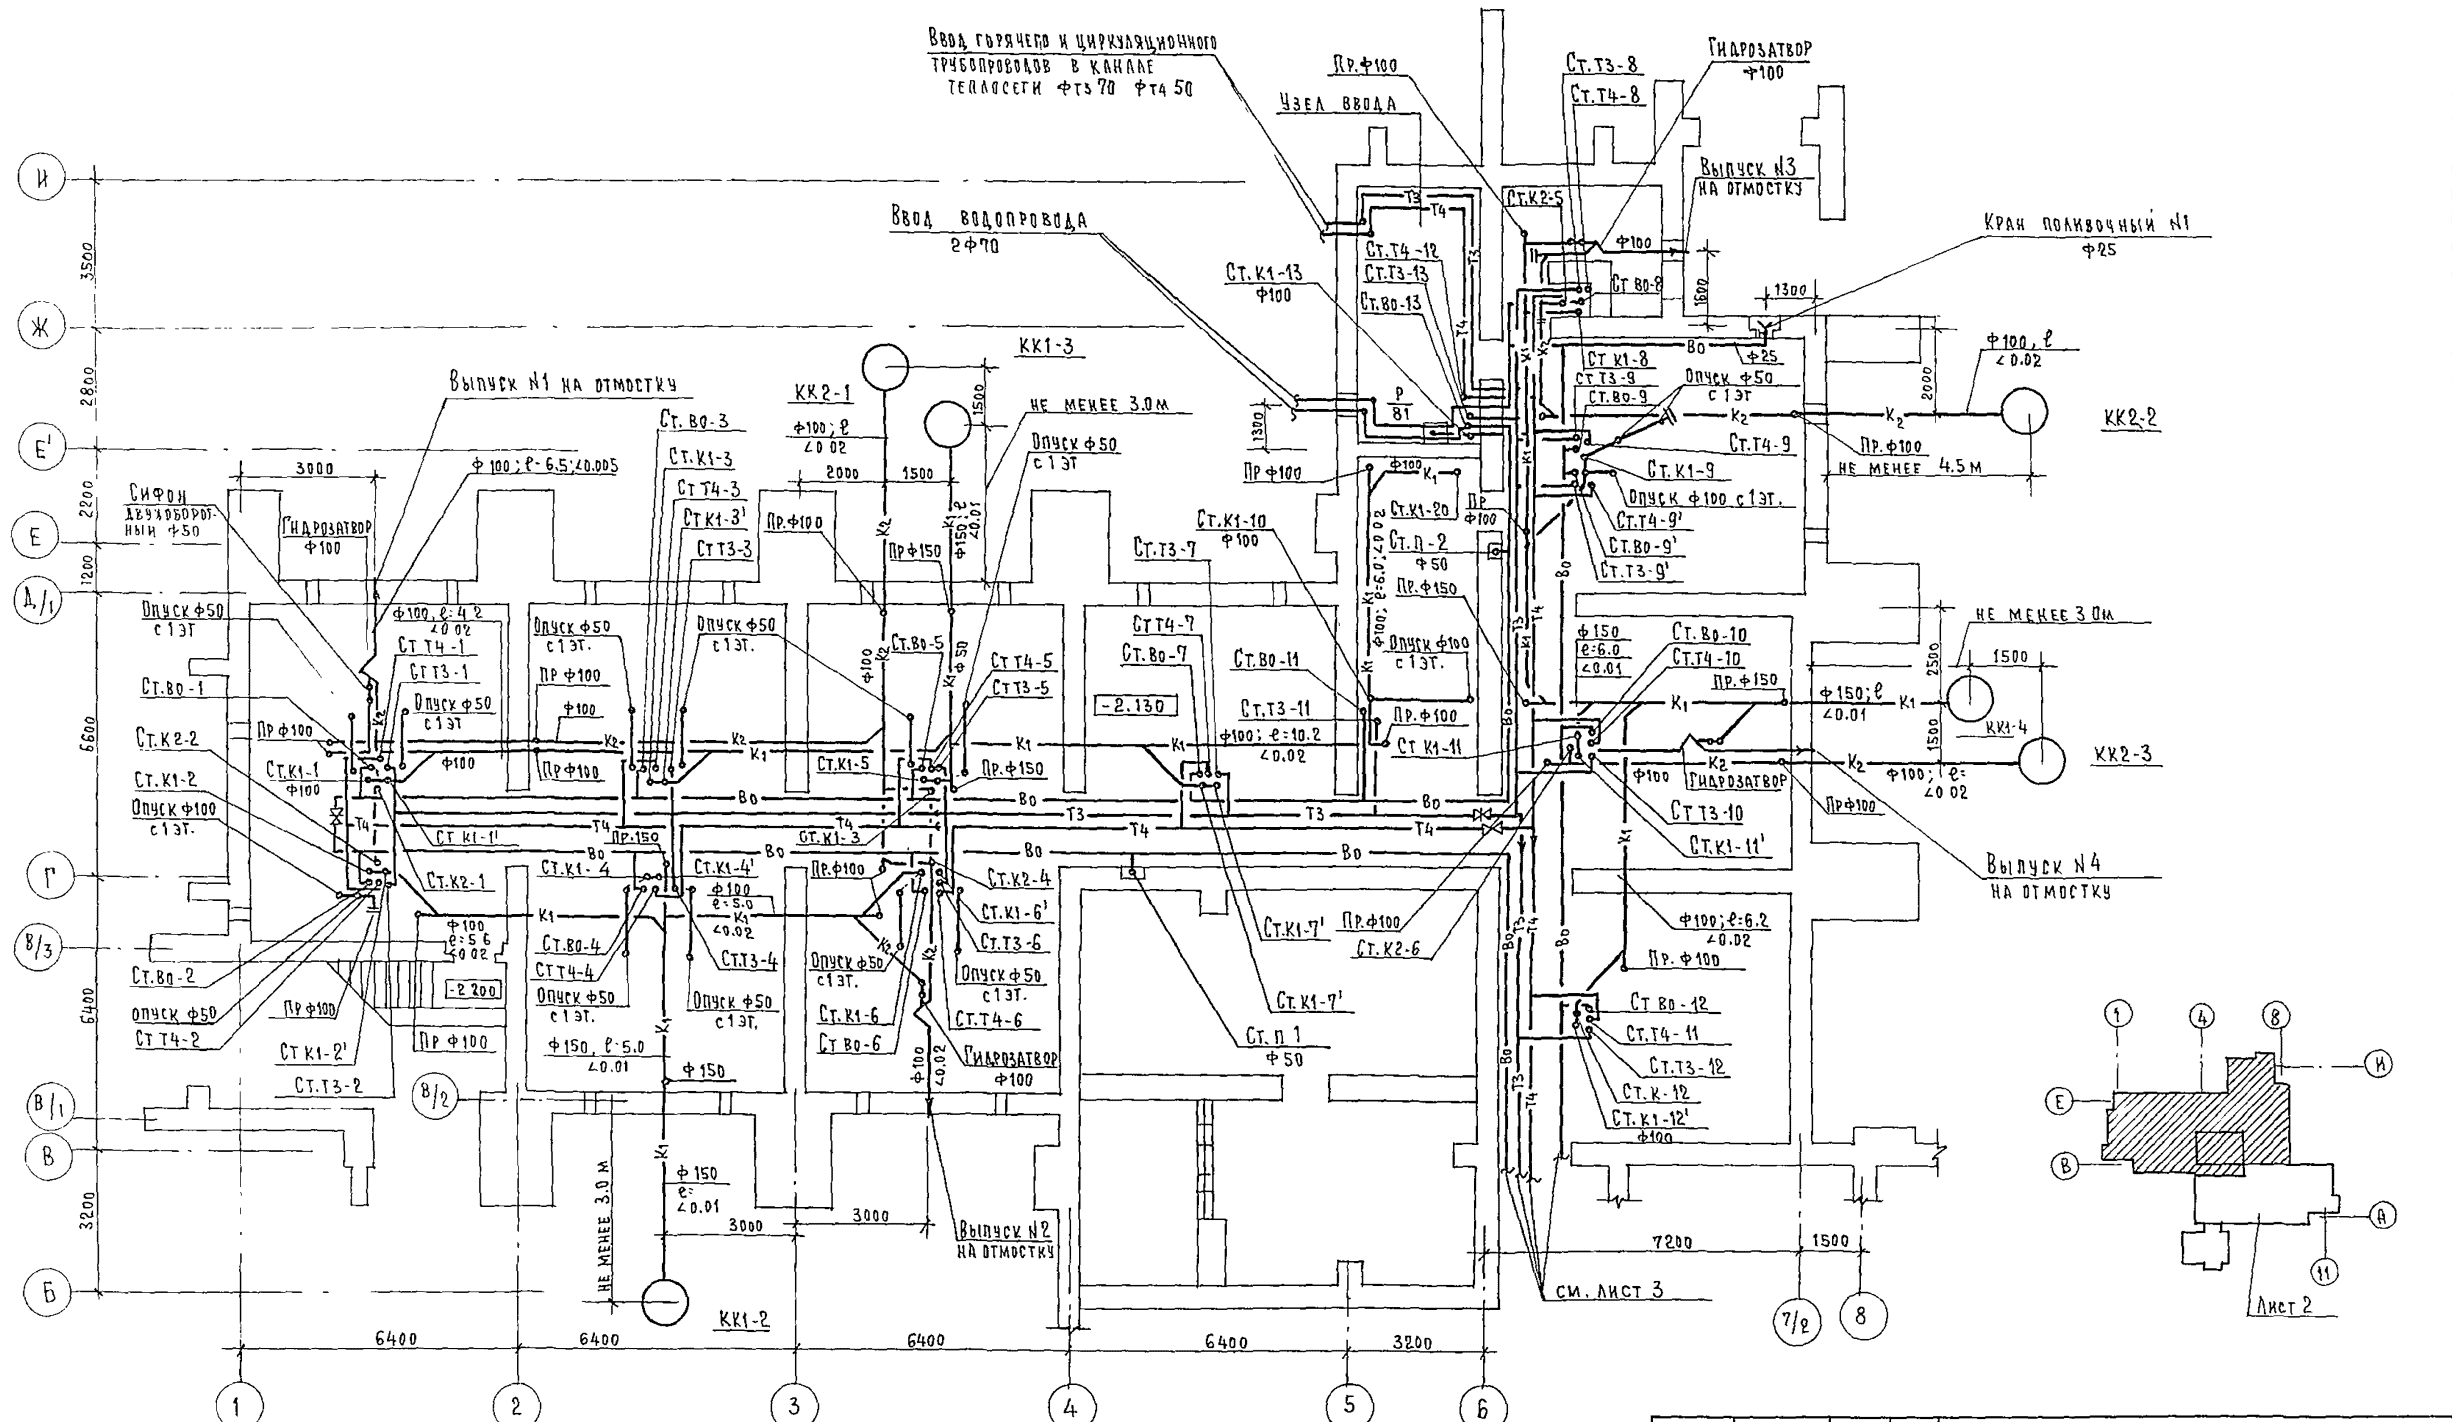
Ввод горячего и циркуляционного трубопроводов в канале теплосети Фт3 70 Фт4 50

Пр.Ф100

Узел ввода

Ст.Т3-8
Ст.Т4-8

Гидрозатвор Ф100

Выпуск N3 на отмостку

Ввод водопровода 2Ф70

Кран поливочный N1 Ф25

Ст.К2-5
Ст.Т4-12
Ст.Т3-13
Ст.В0-13
Ст.К1-13 Ф100
Ст В0-8
Ф100
1600
1300
Ф25
Ф100, ℓ ∠0.02
КК2-2

КК1-3
КК2-1
Ф100; ℓ ∠0.02
1500
не менее 3.0м
Опуск Ф50 с 1эт
Выпуск N1 на отмостку
Ст.В0-3
Ст.К1-3
Ст Т4-3
Ст.К1-3'
Ст Т3-3
Ф 100; ℓ-6.5; ∠0.005
3000
2000
1500
Пр.Ф100
Пр Ф150
Ф150 ℓ ∠0.01
Сифон двухоборотный Ф50
Гидрозатвор Ф100
Р 81
1300
Пр Ф100
Ст.К1-20
Ст.К1-10 Ф100
Ст.Т3-7
Ст.П-2 Ф50
Пр Ф100
Пр.Ф150
Ст К1-8
Ст Т3-9
Ст.В0-9
Опуск Ф50 с 1эт
Ст.Т4-9
Ст.К1-9
Опуск Ф100 с 1эт.
Ст.Т4-9'
Ст.В0-9'
Ст.Т3-9'
Пр.Ф100
не менее 4.5м
2000

Опуск Ф50 с 1эт
Ф100; ℓ: 4.2 ∠0.02
Ст Т4-1
Ст Т3-1
Ст.В0-1
Пр Ф100
Опуск Ф50 с 1эт
Ст.К2-2
Ст.К1-1 Ф100
Ст.К1-2
Опуск Ф100 с 1эт.
Опуск Ф50 с 1эт.
Пр Ф100
Ф100
Пр.Ф100
Опуск Ф50 с 1эт.
Ст.В0-5
Ст Т4-5
Ст Т3-5
Ст.В0-7
Ст.Т4-7
-2.130
Ст.В0-11
Ст.Т3-11
Ф100; ℓ=10.2 ∠0.02
Пр.Ф100
Ст К1-11
Ф100; ℓ=6.0; ∠0.02
Опуск Ф100 с 1эт.
Ф 150 ℓ=6.0 ∠0.01
Ст.В0-10
Ст.Т4-10
Пр.Ф150
не менее 3.0м
2500
1500
Ф150; ℓ ∠0.01
КК1-4
1500
Ф100; ℓ= ∠0.02
КК2-3
Ф100
Гидрозатвор
Пр Ф100
Ст Т3-10
Ст.К1-11'
Выпуск N4 на отмостку
Ст.К1-5
Пр.Ф150
Ст К1-1'
Пр.150
Ст.К1-3
Ф100
Ст.К1-4
Ст.К1-4'
Ф100 ℓ=5.0 ∠0.02
Пр.Ф100
Ст.К2-4
Ст.К1-6'
Ст.Т3-6
Ст.К2-1
Ф100 ℓ=5.6 ∠0.02
-2.200
Ст.В0-4
Ст Т4-4
Ст.Т3-4
Опуск Ф50 с 1эт.
Опуск Ф50 с 1эт.
Опуск Ф50 с 1эт.
Опуск Ф50 с 1эт.
Опуск Ф50 с 1эт.
Ст.К1-6
Ст В0-6
Ст.Т4-6
Гидрозатвор Ф100
Ф100 ∠0.02
Ст.В0-2
опуск Ф50
Ст Т4-2
Пр Ф100
Ст К1-2'
Ст.Т3-2
Пр Ф100
Ф150, ℓ-5.0 ∠0.01
Ф 150
Ст.К1-7'
Пр.Ф100
Ст.К2-6
Ст.К1-7'
Ст.П 1 Ф50
Ф100; ℓ=6.2 ∠0.02
Пр. Ф100
Ст В0-12
Ст.Т4-11
Ст.Т3-12
Ст.К-12
Ст.К1-12' Ф100
Ф 150 ℓ= ∠0.01
не менее 3.0 м
3000
3000
Выпуск N2 на отмостку
КК1-2
см. лист 3
7200
1500
Лист 2

К1 К2 В0 Т3 Т4

3500 2800 2200 1200 6600 6400 3200

И Ж Е' Е Д/1 Г' В/3 В/1 В Б В/2

6400 6400 6400 6400 3200

1 2 3 4 5 6 7/2 8

1 4 8 И Е В А 11